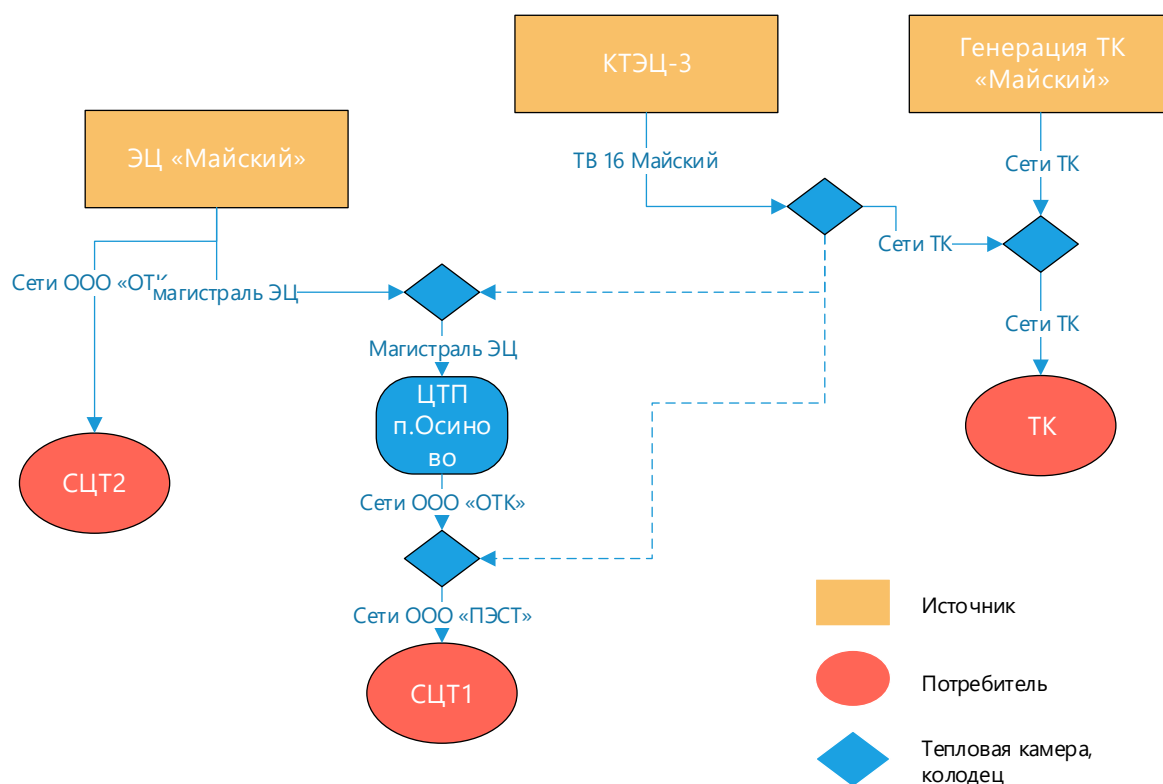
КТЭЦ-3

Генерация ТК «Майский»

ЭЦ «Майский»

ТВ 16 Майский

Сети ТК

Сети ТК

Сети ООО «ОТК

магистраль ЭЦ

Сети ТК

Магистраль ЭЦ

ЦТП п.Осиново

ТК

СЦТ2

Сети ООО «ОТК»

Сети ООО «ПЭСТ»

СЦТ1

Источник

Потребитель

Тепловая камера, колодец